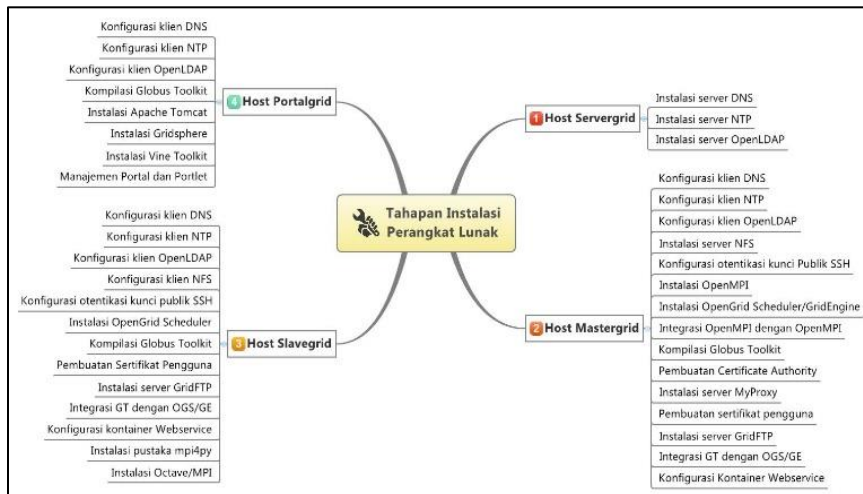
Tahapan Instalasi Perangkat Lunak

1 Host Servergrid
Instalasi server DNS
Instalasi server NTP
Instalasi server OpenLDAP

2 Host Mastergrid
Konfigurasi klien DNS
Konfigurasi klien NTP
Konfigurasi klien OpenLDAP
Instalasi server NFS
Konfigurasi otentikasi kunci Publik SSH
Instalasi OpenMPI
Instalasi OpenGrid Scheduler/GridEngine
Integrasi OpenMPI dengan OpenMPI
Kompilasi Globus Toolkit
Pembuatan Certificate Authority
Instalasi server MyProxy
Pembuatan sertifikat pengguna
Instalasi server GridFTP
Integrasi GT dengan OGS/GE
Konfigurasi Kontainer Webservice

3 Host Slavegrid
Konfigurasi klien DNS
Konfigurasi klien NTP
Konfigurasi klien OpenLDAP
Konfigurasi klien NFS
Konfigurasi otentikasi kunci publik SSH
Instalasi OpenGrid Scheduler
Kompilasi Globus Toolkit
Pembuatan Sertifikat Pengguna
Instalasi server GridFTP
Integrasi GT dengan OGS/GE
Konfigurasi kontainer Webservice
Instalasi pustaka mpi4py
Instalasi Octave/MPI

4 Host Portalgrid
Konfigurasi klien DNS
Konfigurasi klien NTP
Konfigurasi klien OpenLDAP
Kompilasi Globus Toolkit
Instalasi Apache Tomcat
Instalasi Gridsphere
Instalasi Vine Toolkit
Manajemen Portal dan Portlet